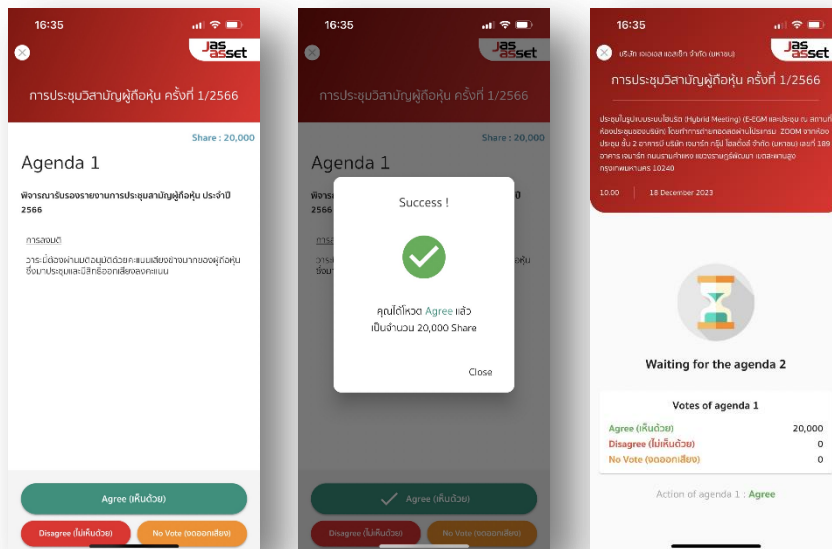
16:35

Jas asset

การประชุมวิสามัญผู้ถือหุ้น ครั้งที่ 1/2566

Share : 20,000

Agenda 1

พิจารณารับรองรายงานการประชุมสามัญผู้ถือหุ้น ประจำปี 2566

การลงมติ

วาระนี้ต้องผ่านมติอนุมัติด้วยคะแนนเสียงข้างมากของผู้ถือหุ้นซึ่งมาประชุมและมีสิทธิออกเสียงลงคะแนน

Agree (เห็นด้วย)

Disagree (ไม่เห็นด้วย)

No Vote (งดออกเสียง)

16:35

Jas asset

การประชุมวิสามัญผู้ถือหุ้น ครั้งที่ 1/2566

Share : 20,000

Agenda 1

พิจาร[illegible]0

2566

การ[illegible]

วาระ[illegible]ซึ่งมา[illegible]ถือหุ้น

Success !

คุณได้โหวต Agree แล้ว เป็นจำนวน 20,000 Share

Close

Agree (เห็นด้วย)

Disagree (ไม่เห็นด้วย)

No Vote (งดออกเสียง)

16:35

บริษัท เจเอเอส แอสเซ็ท จำกัด (มหาชน)

Jas asset

การประชุมวิสามัญผู้ถือหุ้น ครั้งที่ 1/2566

ประชุมในรูปแบบระบบไฮบริด (Hybrid Meeting) (E-EGM และประชุม ณ สถานที่ ห้องประชุมของบริษัท) โดยทำการถ่ายทอดสดผ่านโปรแกรม ZOOM จากห้องประชุม ชั้น 2 อาคารบี บริษัท เจมาร์ท กรุ๊ป โฮลดิ้งส์ จำกัด (มหาชน) เลขที่ 189 อาคาร เจมาร์ท ถนนรามคำแหง แขวงราษฎร์พัฒนา เขตสะพานสูง กรุงเทพมหานคร 10240

10.00 18 December 2023

Waiting for the agenda 2

Votes of agenda 1

Agree (เห็นด้วย) 20,000

Disagree (ไม่เห็นด้วย) 0

No Vote (งดออกเสียง) 0

Action of agenda 1 : Agree